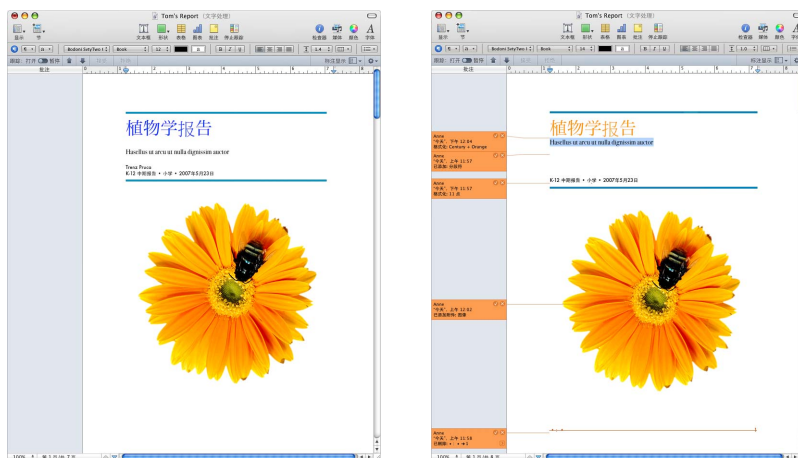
Tom's Report（文字处理）

显示 节 文本框 形状 表格 图表 注释 停止跟踪 检查器 媒体 颜色 字体

Bodoni SvtyTwo I Book 12

跟踪：打开 批注 标注显示

植物学报告

Hasellus ut arcu ut nulla dignissim auctor

Trena Proca
K-12 中期报告 • 小学 • 2007年5月23日

100% 第 1 页/共 1 页

Tom's Report（文字处理）

显示 节 文本框 形状 表格 图表 注释 停止跟踪 检查器 媒体 颜色 字体

Bodoni SvtyTwo I Book 12

跟踪：打开 批注 标注显示

Anne
"今天"，下午 12:54
格式化：Century + Orange

Anne
"今天"，上午 11:57
已删除：合段符

Anne
"今天"，下午 11:57
格式化：11 点

植物学报告

Hasellus ut arcu ut nulla dignissim auctor

K-12 中期报告 • 小学 • 2007年5月23日

Anne
"今天"，上午 12:02
已删除段落：图像

Anne
"今天"，上午 11:58
已删除：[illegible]

100% 第 1 页/共 1 页